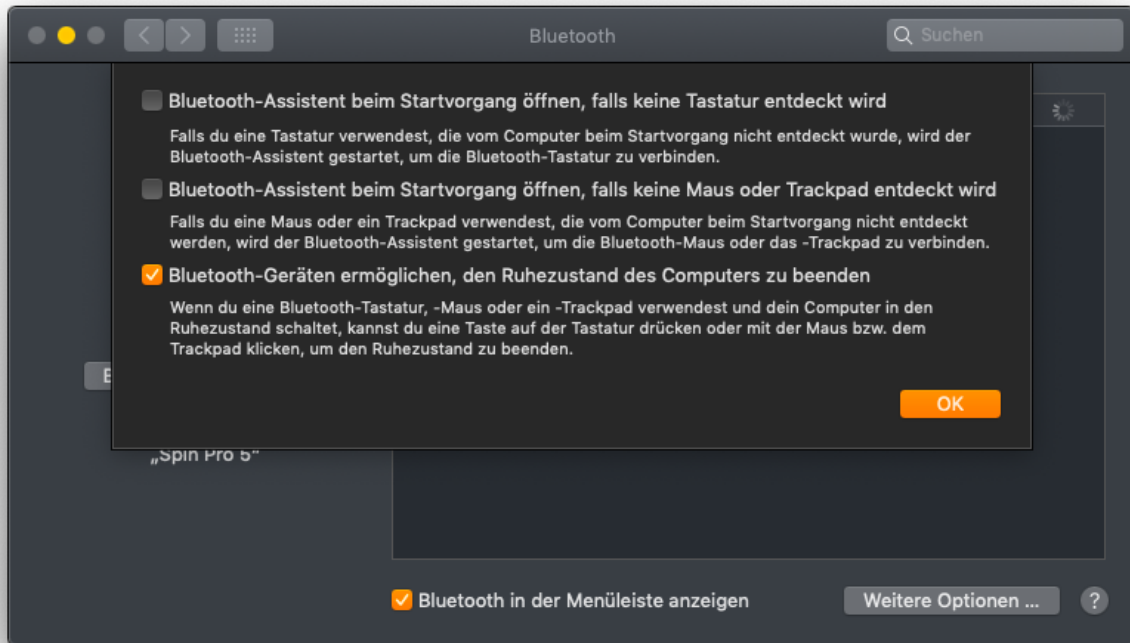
Bluetooth

Suchen

Bluetooth-Assistent beim Startvorgang öffnen, falls keine Tastatur entdeckt wird

Falls du eine Tastatur verwendest, die vom Computer beim Startvorgang nicht entdeckt wurde, wird der Bluetooth-Assistent gestartet, um die Bluetooth-Tastatur zu verbinden.

Bluetooth-Assistent beim Startvorgang öffnen, falls keine Maus oder Trackpad entdeckt wird

Falls du eine Maus oder ein Trackpad verwendest, die vom Computer beim Startvorgang nicht entdeckt werden, wird der Bluetooth-Assistent gestartet, um die Bluetooth-Maus oder das -Trackpad zu verbinden.

Bluetooth-Geräten ermöglichen, den Ruhezustand des Computers zu beenden

Wenn du eine Bluetooth-Tastatur, -Maus oder ein -Trackpad verwendest und dein Computer in den Ruhezustand schaltet, kannst du eine Taste auf der Tastatur drücken oder mit der Maus bzw. dem Trackpad klicken, um den Ruhezustand zu beenden.

OK

B

„Spin Pro 5"

Bluetooth in der Menüleiste anzeigen

Weitere Optionen ...

?